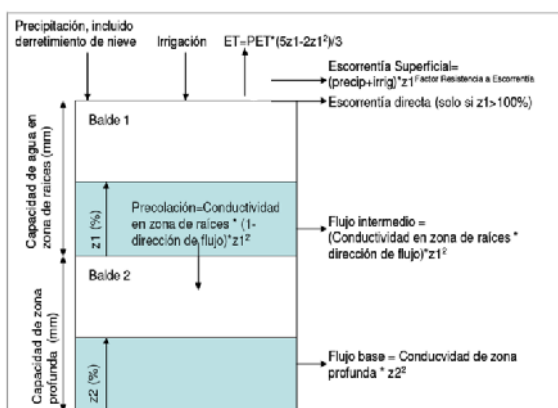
Precipitación, incluido derretimiento de nieve

Irrigación

ET=PET*(5z1-2z1²)/3

Escorrentía Superficial= (precip+irrig)*z1^Factor Resistencia a Escorrentía

Escorrentía directa (solo si z1>100%)

Capacidad de agua en zona de raíces (mm)

Balde 1

z1 (%)

Precolación=Conductividad en zona de raíces * (1-dirección de flujo)*z1²

Flujo intermedio = (Conductividad en zona de raíces * dirección de flujo)*z1²

Balde 2

Capacidad de zona profunda (mm)

z2 (%)

Flujo base = Conducvidad de zona profunda * z2²